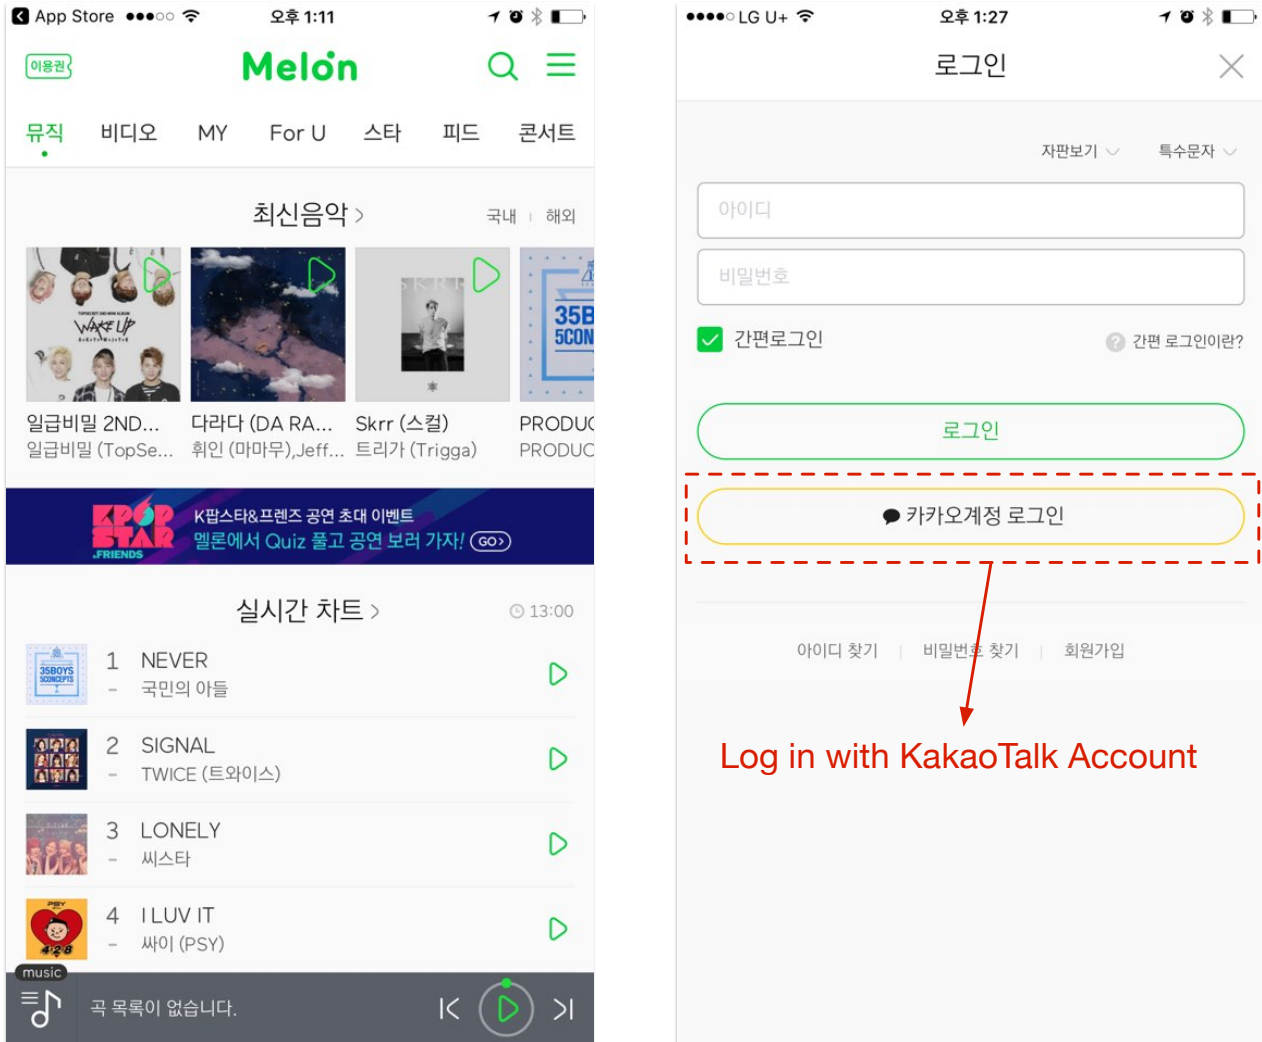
App Store 오후 1:11

이용권 Melon

뮤직 비디오 MY For U 스타 피드 콘서트

최신음악 > 국내 | 해외

WAKE UP

일급비밀 2ND... 일급비밀 (TopSe...

다라다 (DA RA... 휘인 (마마무),Jeff...

Skrr (스컬) 트리거 (Trigga)

35B 5CON

PRODUC PRODUC

KPOP STAR FRIENDS K팝스타&프렌즈 공연 초대 이벤트 멜론에서 Quiz 풀고 공연 보러 가자! GO

실시간 차트 > 13:00

1 NEVER – 국민의 아들

2 SIGNAL – TWICE (트와이스)

3 LONELY – 씨스타

4 I LUV IT – 싸이 (PSY)

music

곡 목록이 없습니다.

LG U+ 오후 1:27

로그인

자판보기 특수문자

아이디

비밀번호

간편로그인 간편 로그인이란?

로그인

카카오계정 로그인

아이디 찾기 | 비밀번호 찾기 | 회원가입

Log in with KakaoTalk Account